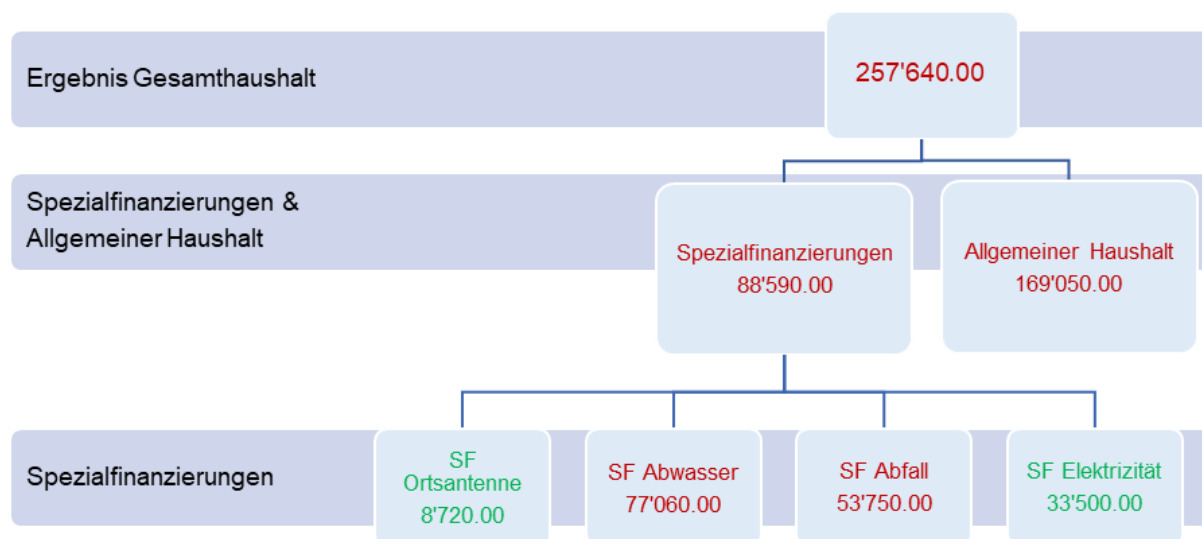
Ergebnis Gesamthaushalt

257'640.00

Spezialfinanzierungen & Allgemeiner Haushalt

Spezialfinanzierungen
88'590.00

Allgemeiner Haushalt
169'050.00

Spezialfinanzierungen

SF Ortsantenne
8'720.00

SF Abwasser
77'060.00

SF Abfall
53'750.00

SF Elektrizität
33'500.00